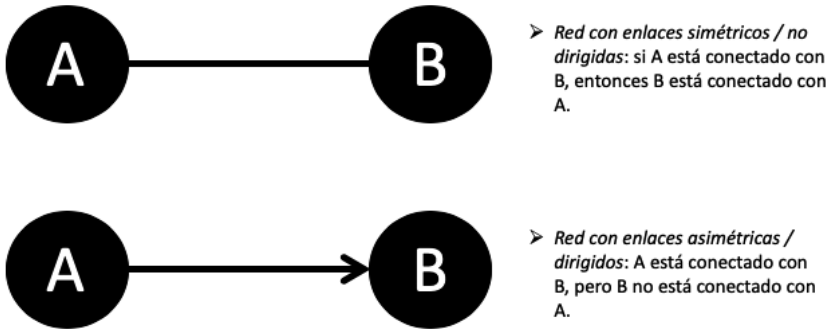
A

B

➢ *Red con enlaces simétricos / no dirigidas*: si A está conectado con B, entonces B está conectado con A.

A

B

➢ *Red con enlaces asimétricas / dirigidos*: A está conectado con B, pero B no está conectado con A.